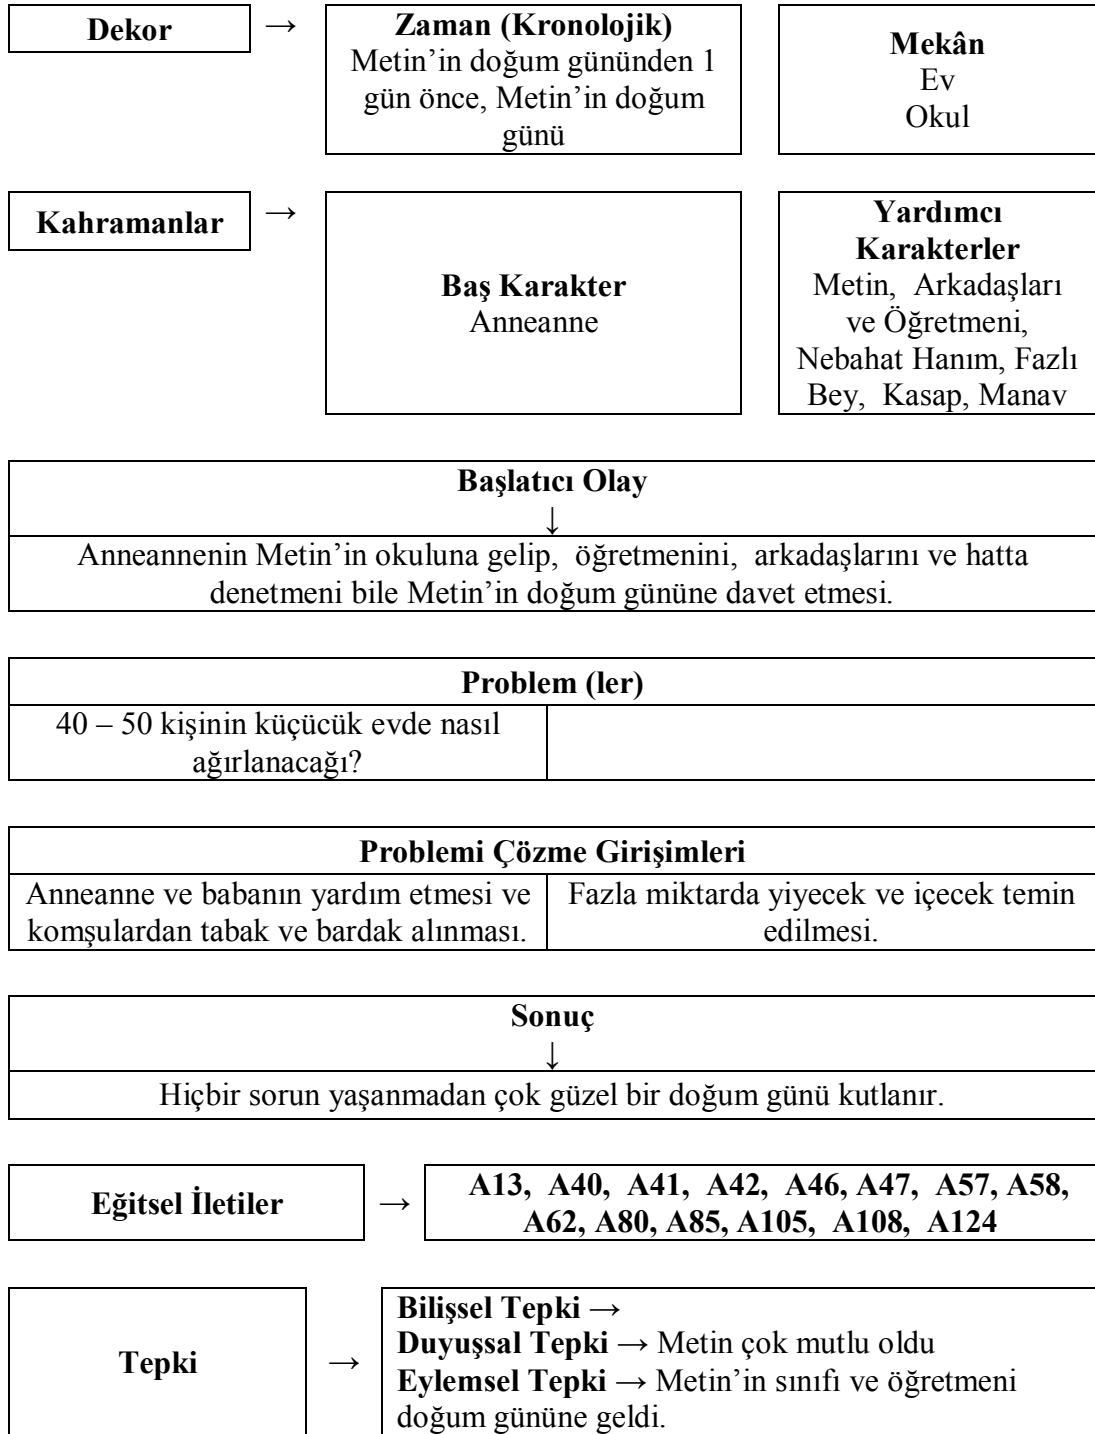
Dekor → Zaman (Kronolojik)
Metin'in doğum gününden 1 gün önce, Metin'in doğum günü

Mekân
Ev
Okul

Kahramanlar →

Baş Karakter
Anneanne

Yardımcı Karakterler
Metin, Arkadaşları ve Öğretmeni, Nebahat Hanım, Fazlı Bey, Kasap, Manav

Başlatıcı Olay
↓
Anneannenin Metin'in okuluna gelip, öğretmenini, arkadaşlarını ve hatta denetmeni bile Metin'in doğum gününe davet etmesi.

| Problem (ler) | |
|---|---|
| 40 – 50 kişinin küçücük evde nasıl ağırlanacağı? | |

| Problemi Çözme Girişimleri | |
|---|---|
| Anneanne ve babanın yardım etmesi ve komşulardan tabak ve bardak alınması. | Fazla miktarda yiyecek ve içecek temin edilmesi. |

Sonuç
↓
Hiçbir sorun yaşanmadan çok güzel bir doğum günü kutlanır.

Eğitsel İletiler → A13, A40, A41, A42, A46, A47, A57, A58, A62, A80, A85, A105, A108, A124

Tepki →
Bilişsel Tepki →
Duyuşsal Tepki → Metin çok mutlu oldu
Eylemsel Tepki → Metin'in sınıfı ve öğretmeni doğum gününe geldi.